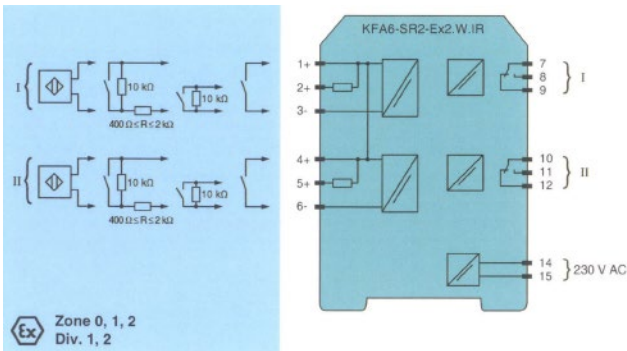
I

10 kΩ

10 kΩ

$400\,\Omega \leq R \leq 2\,k\Omega$

II

10 kΩ

10 kΩ

$400\,\Omega \leq R \leq 2\,k\Omega$

Zone 0, 1, 2
Div. 1, 2

KFA6-SR2-Ex2.W.IR

1+
2+
3-
4+
5+
6-

7
8
9
I

10
11
12
II

14
15
230 V AC